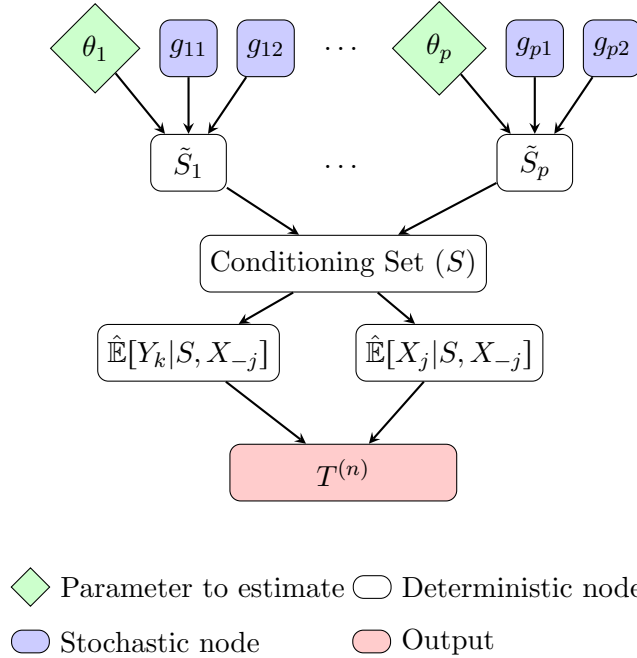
$\theta_1$ $g_{11}$ $g_{12}$ $\cdots$ $\theta_p$ $g_{p1}$ $g_{p2}$

$\tilde{S}_1$ $\cdots$ $\tilde{S}_p$

Conditioning Set $(S)$

$\hat{\mathbb{E}}[Y_k|S, X_{-j}]$ $\hat{\mathbb{E}}[X_j|S, X_{-j}]$

$T^{(n)}$

Parameter to estimate
Deterministic node
Stochastic node
Output